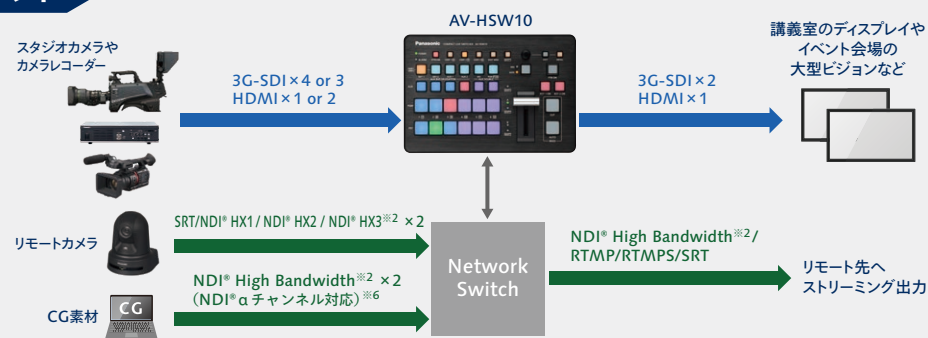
AV-HSW10

スタジオカメラや
カメラレコーダー

3G-SDI×4 or 3
HDMI×1 or 2

3G-SDI×2
HDMI×1

講義室のディスプレイや
イベント会場の
大型ビジョンなど

リモートカメラ

SRT/NDI® HX1 / NDI® HX2 / NDI® HX3※2 ×2

NDI® High Bandwidth※2 ×2
(NDI® α チャンネル対応)※6

CG素材

CG

Network
Switch

NDI® High Bandwidth※2/
RTMP/RTMPS/SRT

リモート先へ
ストリーミング出力